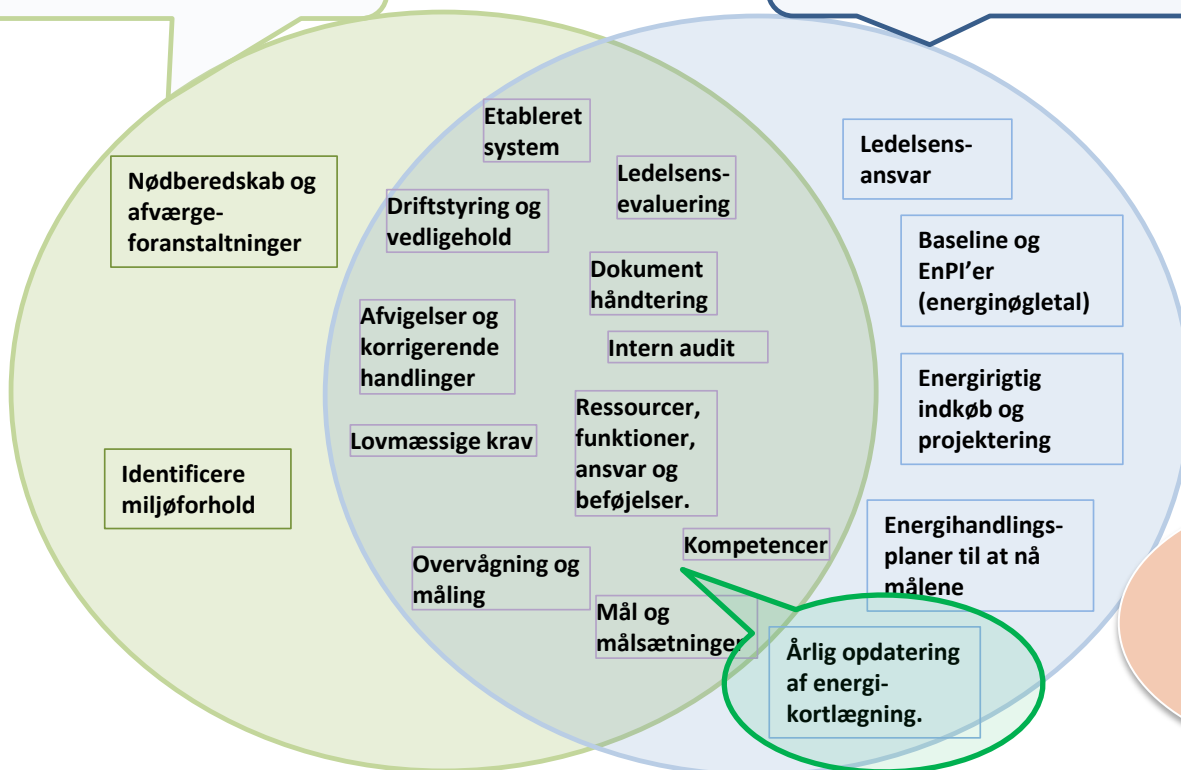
Nødberedskab og afværgeforanstaltninger

Identificere miljøforhold

Etableret system

Ledelsens-evaluering

Driftstyring og vedligehold

Dokument håndtering

Afvigelser og korrigerende handlinger

Intern audit

Ressourcer, funktioner, ansvar og beføjelser.

Lovmæssige krav

Kompetencer

Overvågning og måling

Mål og målsætninger

Ledelsens-ansvar

Baseline og EnPI'er (energinøgletal)

Energirigtig indkøb og projektering

Energihandlingsplaner til at nå målene

Årlig opdatering af energi-kortlægning.